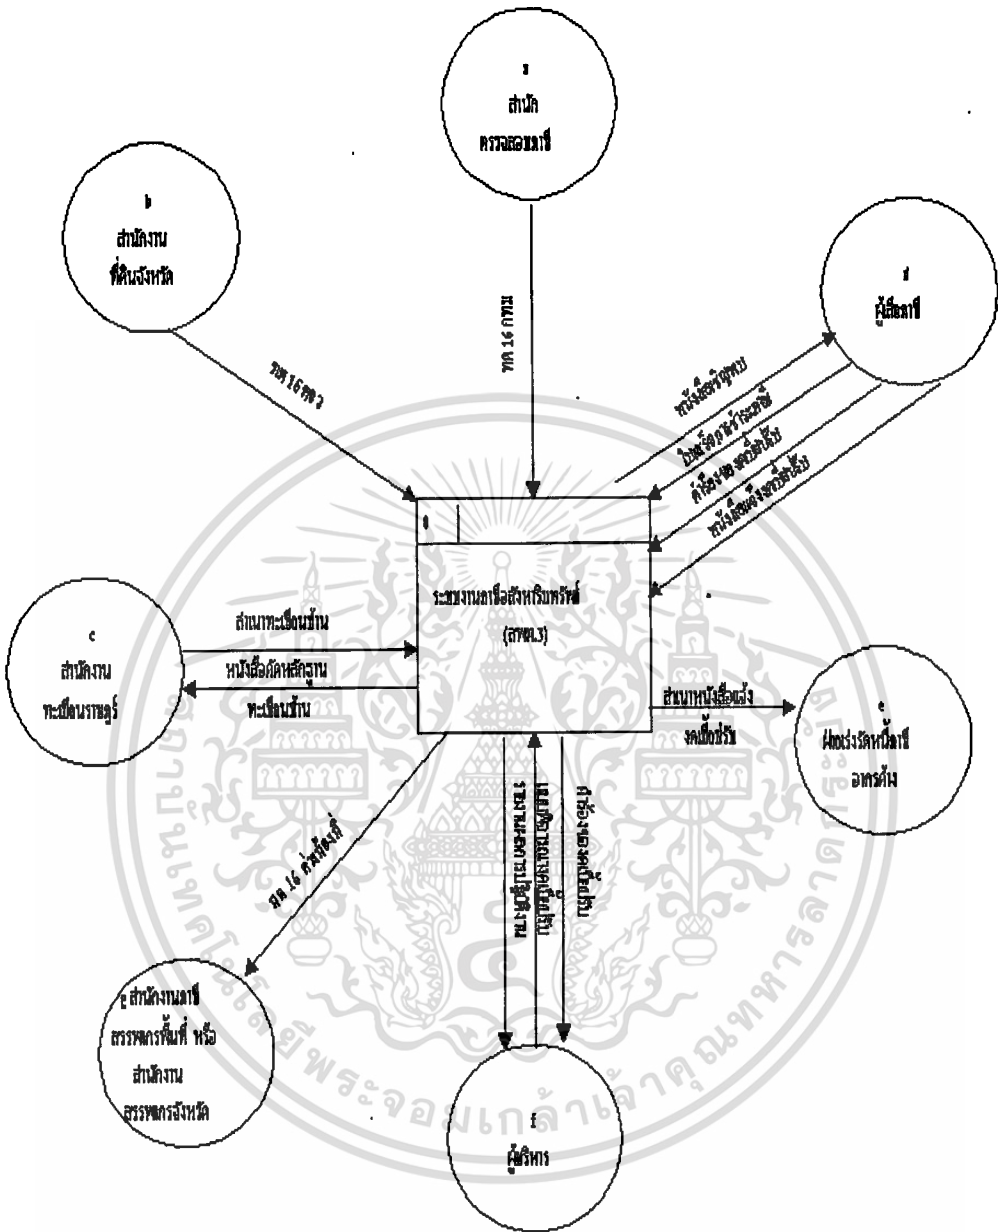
๓
สำนัก
ตรวจสอบภาษี

๖
สำนักงาน
ที่ดินจังหวัด

๑
ผู้เสียภาษี

รสร 16 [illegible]

ทค 16 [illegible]

หนังสือเชิญพบ
ใบแจ้งการประเมิน
คำร้องขอผ่อนชำระ
หนังสือแจ้งผ่อนชำระ

0

ระบบงานการยึดอายัดทรัพย์สิน
(ลสข.3)

๔
สำนักงาน
ทะเบียนราษฎร์

สำเนาทะเบียนบ้าน
หนังสือคัดหลักฐาน
ทะเบียนบ้าน

สำเนาหนังสือแจ้ง
งดเบี้ยปรับ

๗
ฝ่ายเร่งรัดหนี้ภาษี
อากรค้าง

มค 16 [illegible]

รายงานผลการปฏิบัติงาน
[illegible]
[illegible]

๒ สำนักงานภาษี
สรรพากรพื้นที่ หรือ
สำนักงาน
สรรพากรจังหวัด

๕
ผู้บริหาร

มหาวิทยาลัยเทคโนโลยีพระจอมเกล้าเจ้าคุณทหารลาดกระบัง